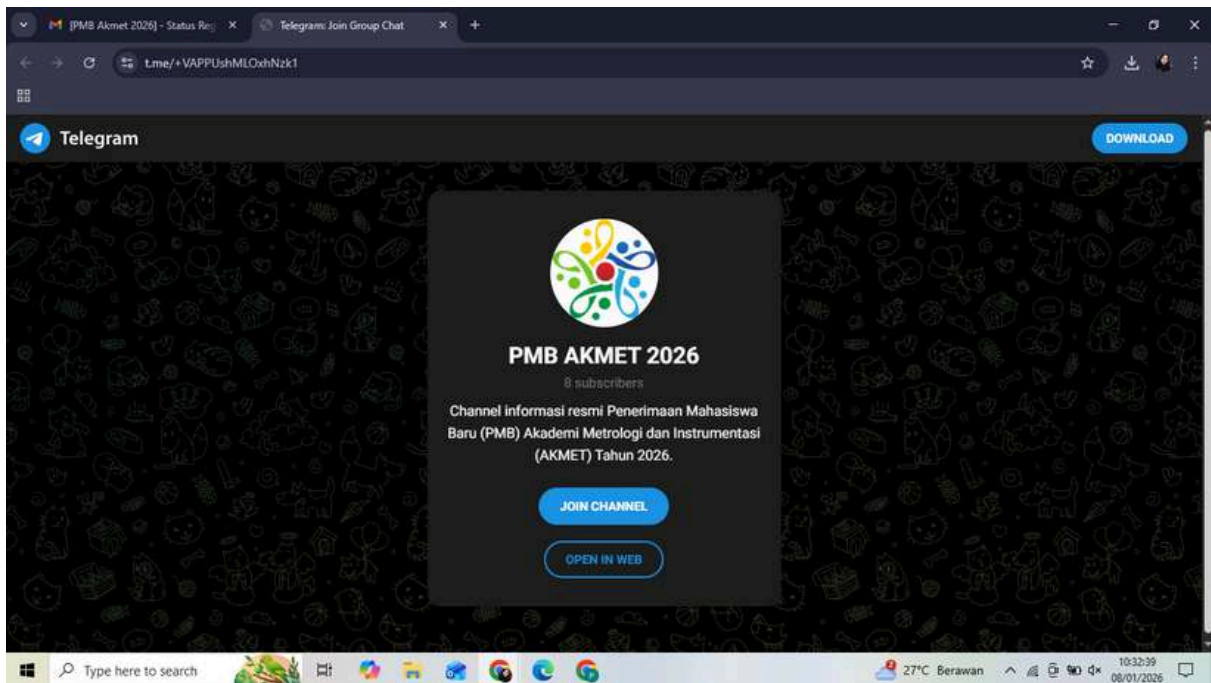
[PMB Akmet 2026] - Status Reg
Telegram: Join Group Chat

t.me/+VAPPUshMLOxhNzk1

Telegram

DOWNLOAD

PMB AKMET 2026

8 subscribers

Channel informasi resmi Penerimaan Mahasiswa Baru (PMB) Akademi Metrologi dan Instrumentasi (AKMET) Tahun 2026.

JOIN CHANNEL

OPEN IN WEB

Type here to search

27°C Berawan

10:32:39
08/01/2026